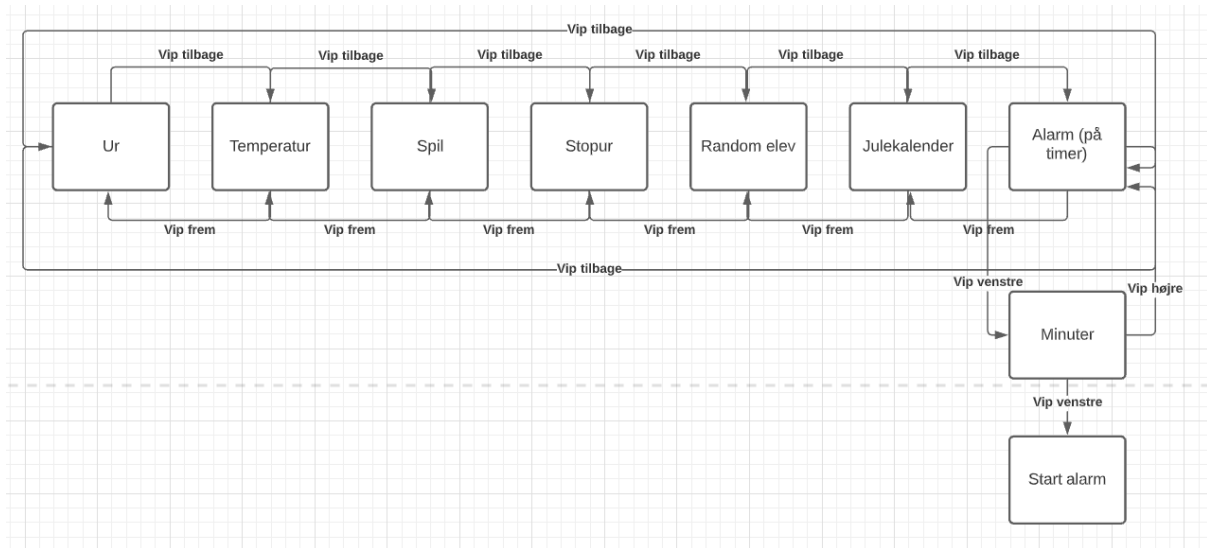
Vip tilbage

Vip tilbage Vip tilbage Vip tilbage Vip tilbage Vip tilbage Vip tilbage

Ur

Temperatur

Spil

Stopur

Random elev

Julekalender

Alarm (på timer)

Vip frem Vip frem Vip frem Vip frem Vip frem Vip frem

Vip tilbage

Vip venstre

Vip højre

Minuter

Vip venstre

Start alarm